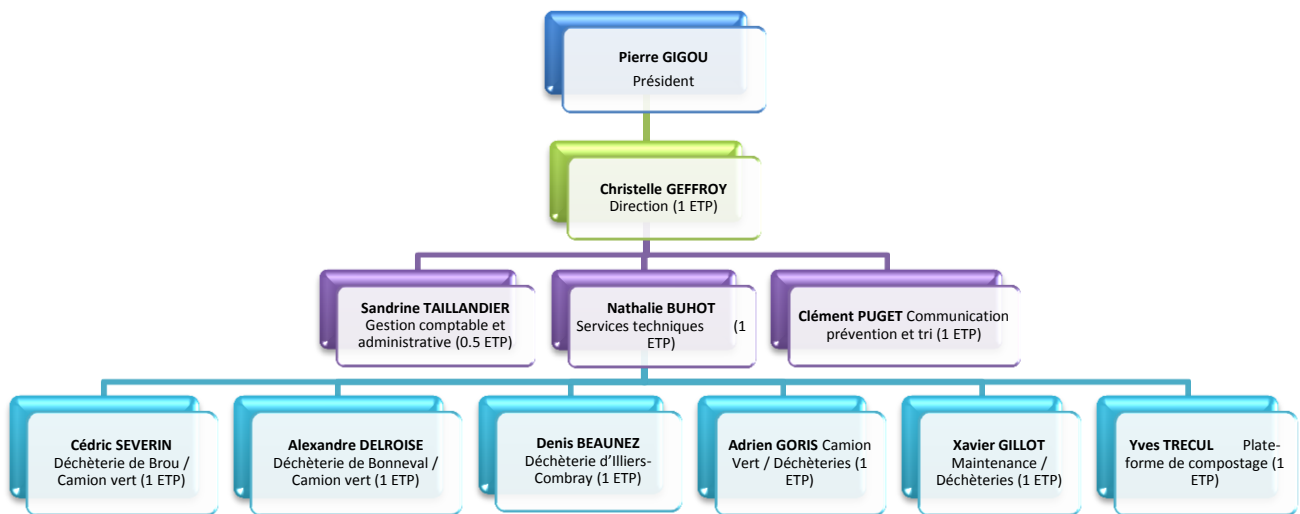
Pierre GIGOU
Président

Christelle GEFFROY
Direction (1 ETP)

Sandrine TAILLANDIER
Gestion comptable et administrative (0.5 ETP)

Nathalie BUHOT
Services techniques (1 ETP)

Clément PUGET Communication prévention et tri (1 ETP)

Cédric SEVERIN
Déchèterie de Brou / Camion vert (1 ETP)

Alexandre DELROISE
Déchèterie de Bonneval / Camion vert (1 ETP)

Denis BEAUNEZ
Déchèterie d'Illiers-Combray (1 ETP)

Adrien GORIS Camion Vert / Déchèteries (1 ETP)

Xavier GILLOT
Maintenance / Déchèteries (1 ETP)

Yves TRECUL Plate-forme de compostage (1 ETP)